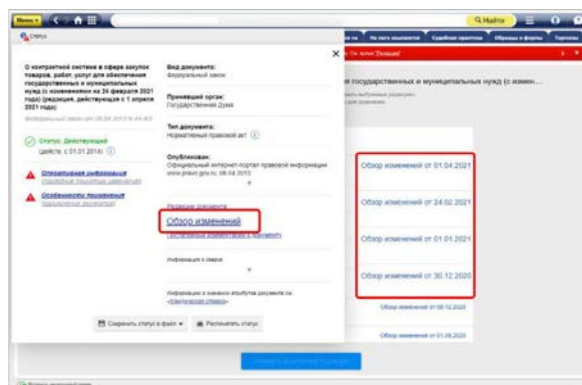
Меню

Найти

Статус

О контрактной системе в сфере закупок товаров, работ, услуг для обеспечения государственных и муниципальных нужд (с изменениями на 24 февраля 2021 года) (редакция, действующая с 1 апреля 2021 года)

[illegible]

Статус: Действующий
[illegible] с 01.01.2014

Отмененные редакции
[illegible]

Особенности применения
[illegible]

Вид документа:
Федеральный закон

Принявший орган:
Государственная Дума

Тип документа:
Нормативный правовой акт

Опубликован:
Официальный интернет-портал правовой информации www.pravo.gov.ru, 08.04.2013

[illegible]

Обзор изменений
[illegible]

Информация о сверке

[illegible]

Сохранить статус в файл

Распечатать статус

Судебная практика

Образцы и формы

Термины

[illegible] государственных и муниципальных нужд (с измен...

Обзор изменений от 01.04.2021

Обзор изменений от 24.02.2021

Обзор изменений от 01.01.2021

Обзор изменений от 30.12.2020

Обзор изменений от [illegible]

Обзор изменений от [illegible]